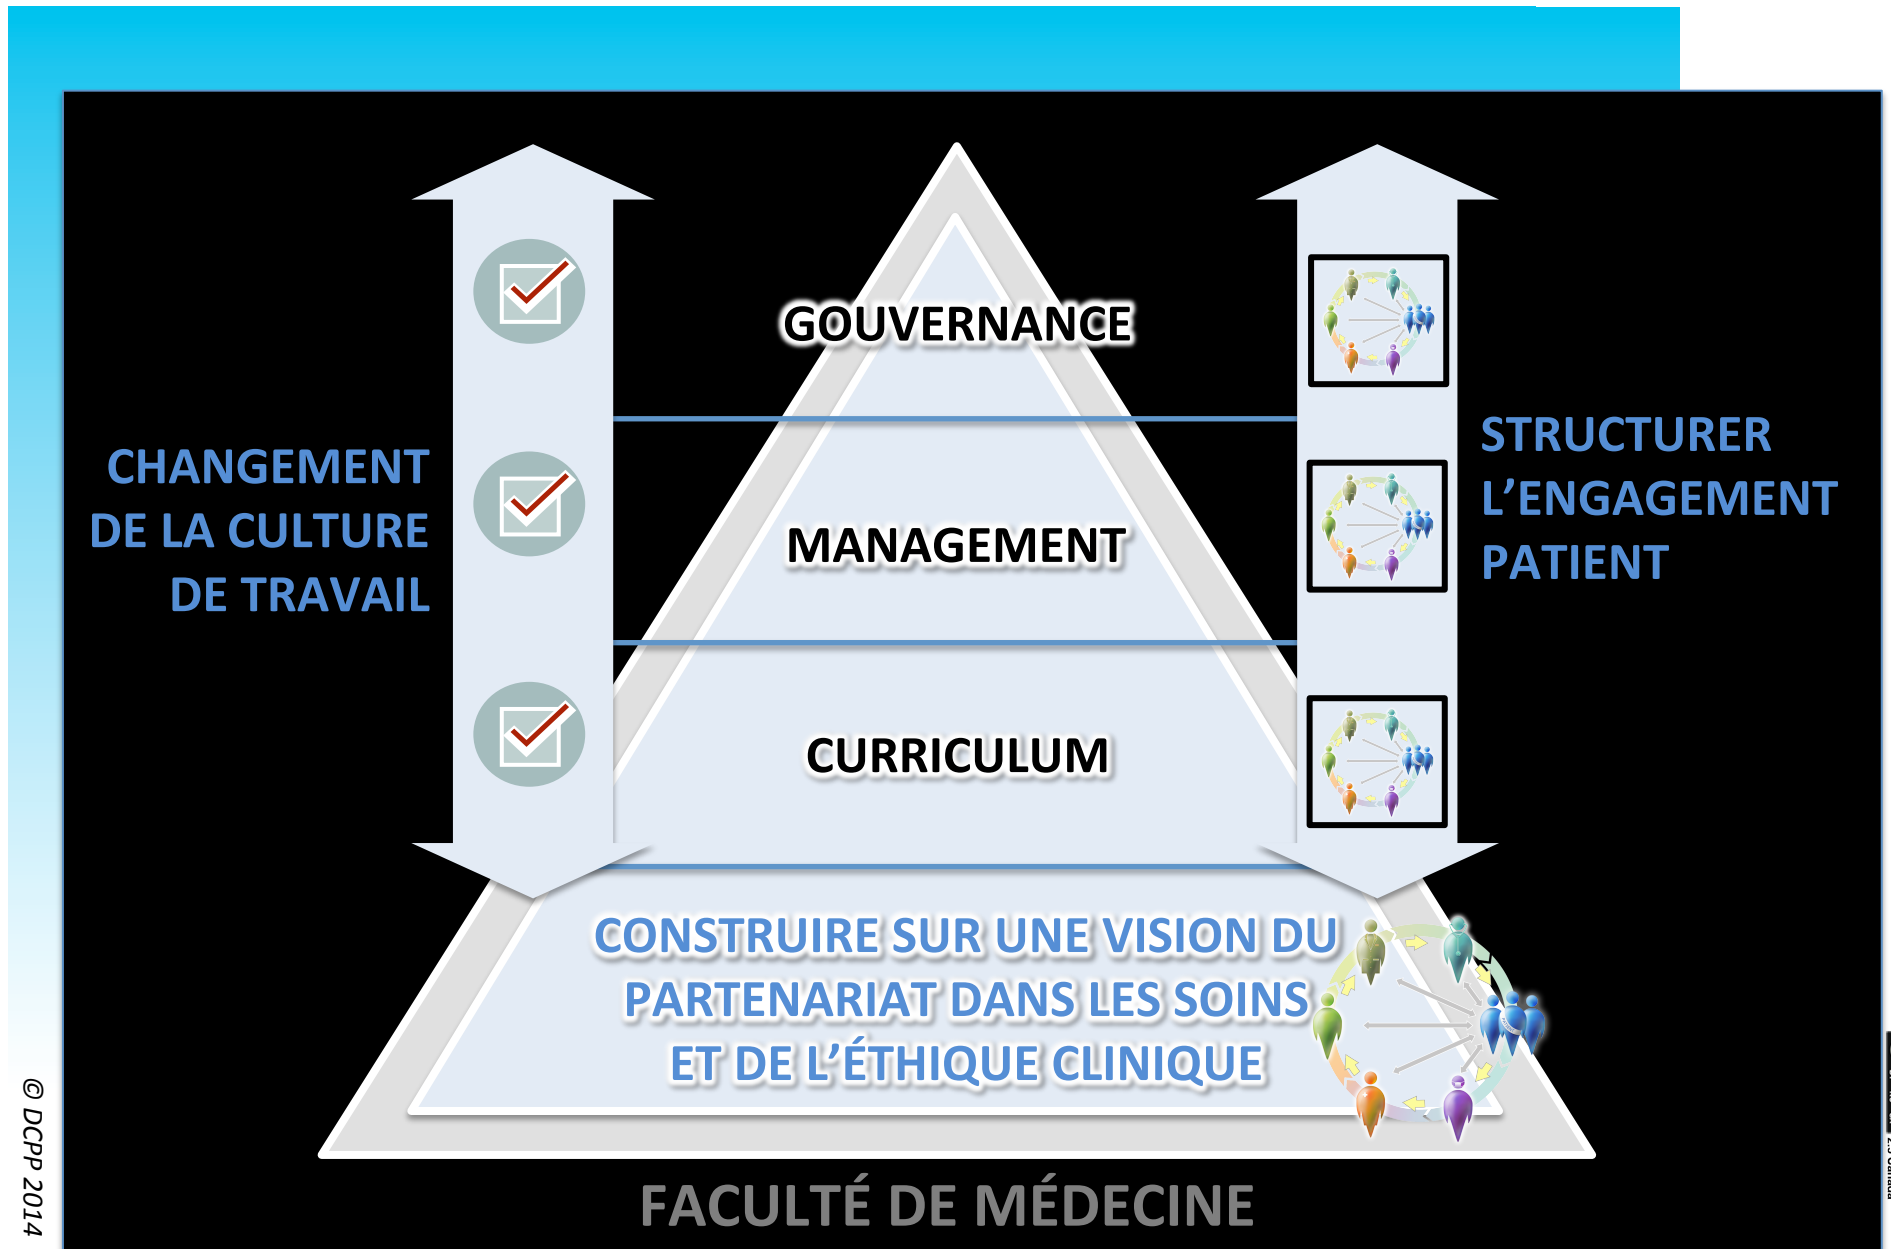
GOUVERNANCE

MANAGEMENT

CURRICULUM

CHANGEMENT DE LA CULTURE DE TRAVAIL

STRUCTURER L'ENGAGEMENT PATIENT

CONSTRUIRE SUR UNE VISION DU PARTENARIAT DANS LES SOINS ET DE L'ÉTHIQUE CLINIQUE

FACULTÉ DE MÉDECINE

© DCPP 2014